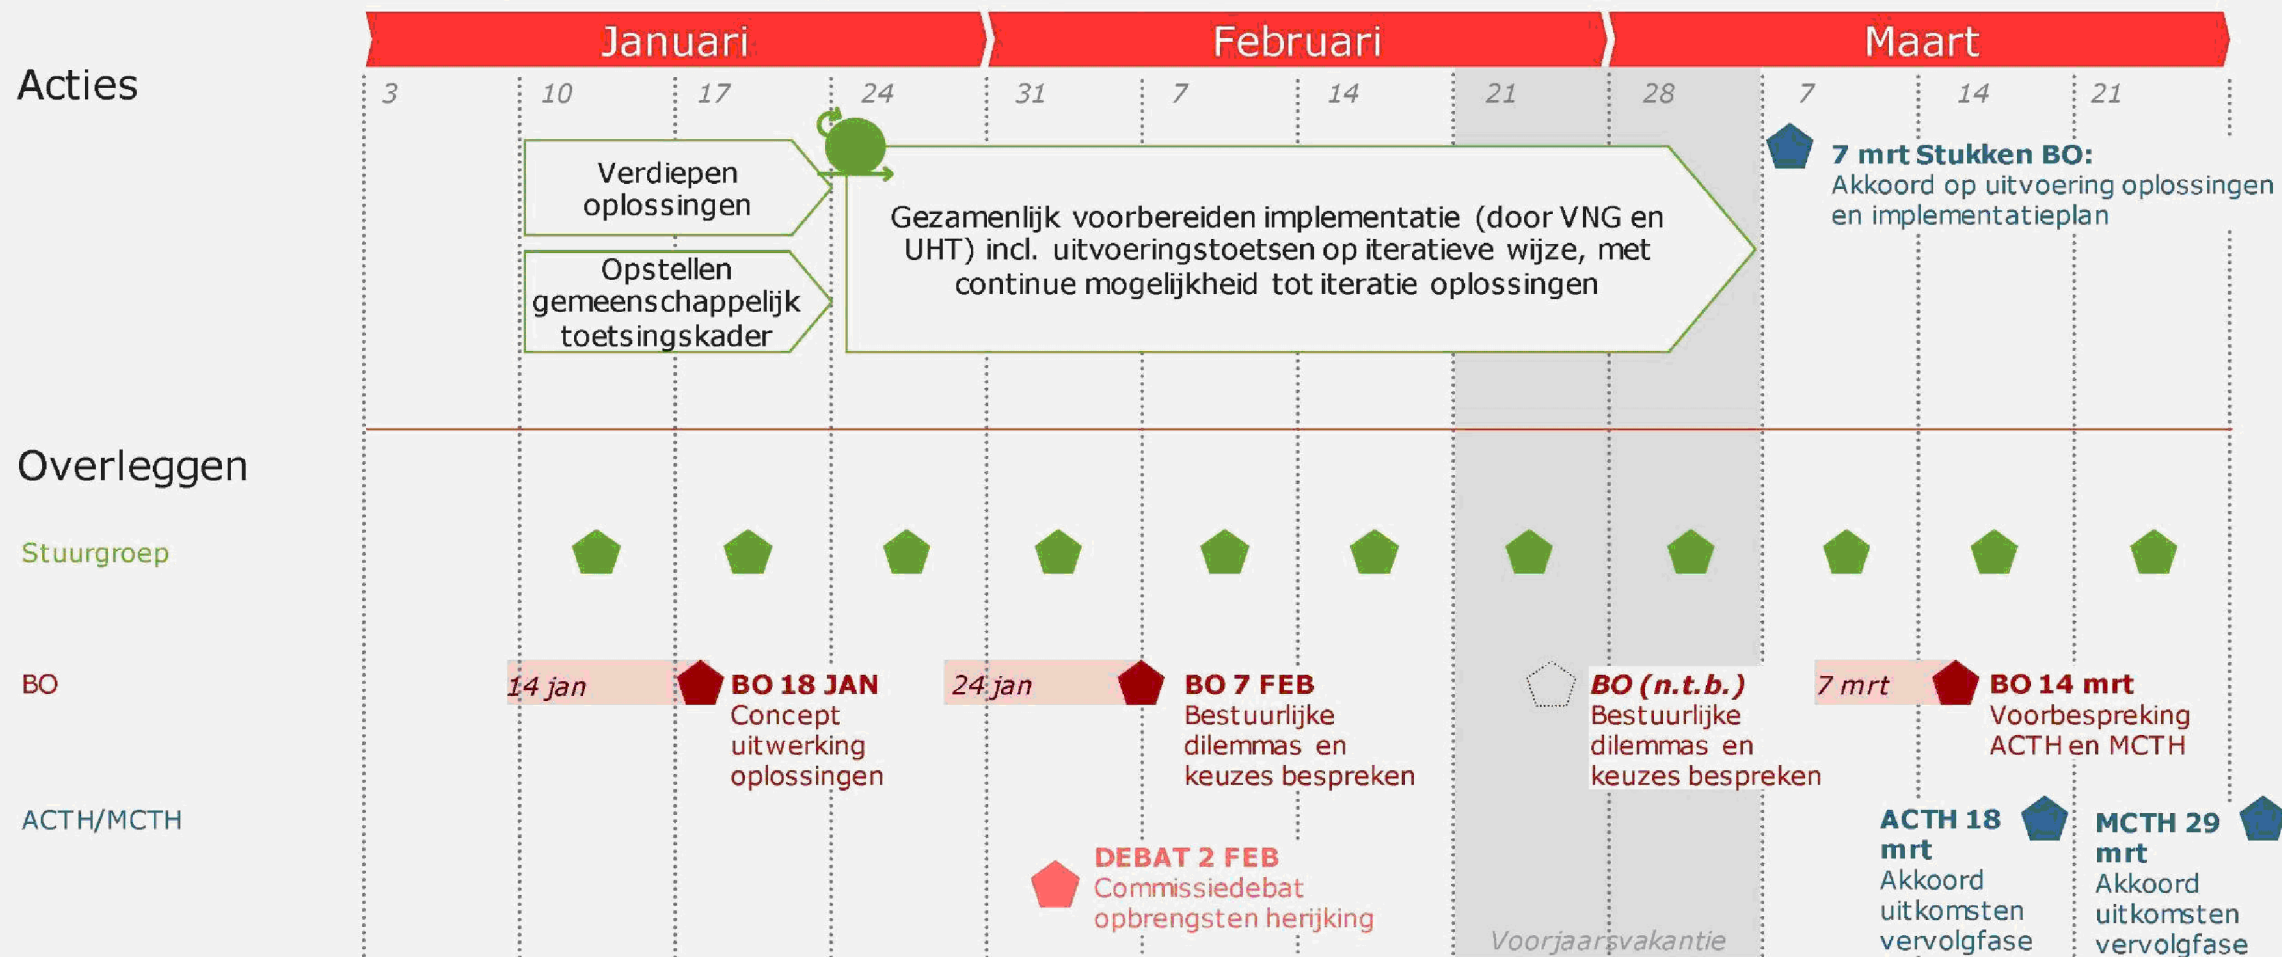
Januari Februari Maart

Acties

3 10 17 24 31 7 14 21 28 7 14 21

Verdiepen oplossingen

Opstellen gemeenschappelijk toetsingskader

Gezamenlijk voorbereiden implementatie (door VNG en UHT) incl. uitvoeringstoetsen op iteratieve wijze, met continue mogelijkheid tot iteratie oplossingen

7 mrt Stukken BO:
Akkoord op uitvoering oplossingen en implementatieplan

Overleggen

Stuurgroep

BO

14 jan

BO 18 JAN
Concept uitwerking oplossingen

24 jan

BO 7 FEB
Bestuurlijke dilemmas en keuzes bespreken

BO (n.t.b.)
Bestuurlijke dilemmas en keuzes bespreken

7 mrt

BO 14 mrt
Voorbespreking ACTH en MCTH

ACTH/MCTH

DEBAT 2 FEB
Commissiedebat opbrengsten herijking

Voorjaarsvakantie

ACTH 18 mrt
Akkoord uitkomsten vervolgfase

MCTH 29 mrt
Akkoord uitkomsten vervolgfase